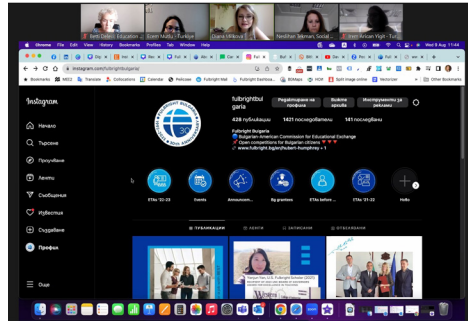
Betti Delizo, Education ... Ecem Mutlu - Türkiye Oxana Minkova Feridun Tekman, Social... Irem Arican Yigit - Tu...

Chrome File Edit View History Bookmarks Profiles Tab Window Help

instagram.com/fulbrightbulgaria/

Bookmarks M602 Translate Collocations Calendar Pelican Fulbright Mail Fulbright Dashboa... BiblioMaps HOW Split image online Vectorizer Other Bookmarks

Instagram

Начало

Търсене

Проучване

Ленти

Съобщения

Известия

Създаване

Профил

Още

fulbrightbulgaria Редактиране на профила Вижте архива Инструменти за рекламиране

428 публикации 1421 последователи 7 последвани

Fulbright Bulgaria
Bulgarian-American Commission for Educational Exchange
Open competitions for Bulgarian citizens
www.fulbright.bg/#hubert-humphrey + 1

ETAs '22-23 Events Announcem... Bg grantees ETAs before ... ETAs '21-22 Hello

ПУБЛИКАЦИИ ЛЕНТИ ЗАПИСАНИ ОТБЕЛЯЗАНИ

Fulbright Scholar (2023)